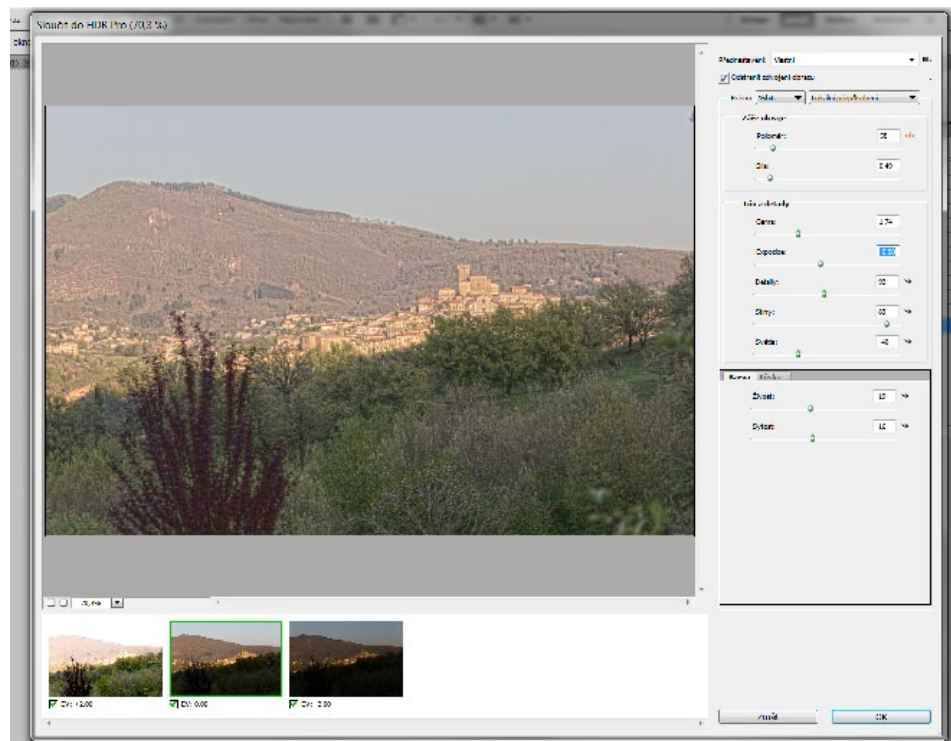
Sloučit do HDR Pro (70,3 %)

Předvolba: Vlastní
Odstranit zdvojení obrazu
Režim: 16 bitů ▼ Lokální přizpůsobení ▼
Záře okraje
Poloměr: 35 obr. b.
Síla: 0,40
Tón a detaily
Gama: 1,74
Expozice: 0,00
Detaily: 92 %
Stíny: 60 %
Světla: -40 %
Barva Křivka
Živost: 15 %
Sytost: 15 %

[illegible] %

EV: +2,00
EV: 0,00
EV: -2,00

Zrušit
OK